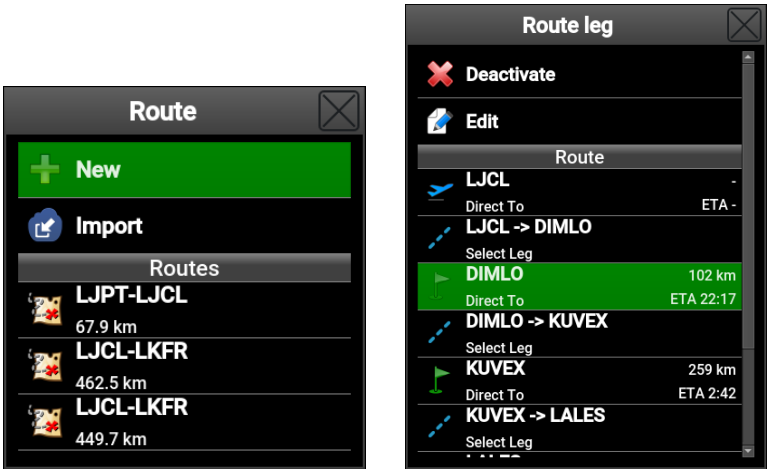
Route

New

Import

Routes

LJPT-LJCL
67.9 km

LJCL-LKFR
462.5 km

LJCL-LKFR
449.7 km

Route leg

Deactivate

Edit

Route

LJCL
Direct To
-
ETA -

LJCL -> DIMLO
Select Leg

DIMLO
Direct To
102 km
ETA 22:17

DIMLO -> KUVEX
Select Leg

KUVEX
Direct To
259 km
ETA 2:42

KUVEX -> LALES
Select Leg

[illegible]